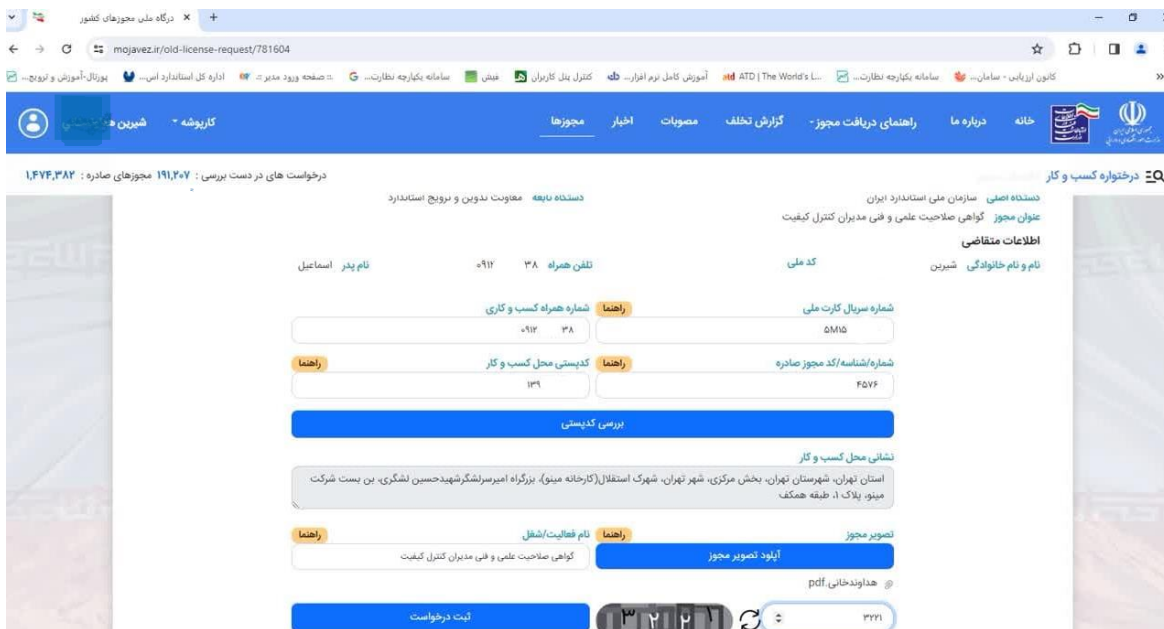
درگاه ملی مجوزهای کشور
mojavez.ir/old-license-request/781604
کانون ارزیابی - سامان... | سامانه یکپارچه نظارت... | ATD | The World's L... | آموزش کامل نرم افزار... | کنترل پنل کاربران | فیش | سامانه یکپارچه نظارت... | صفحه ورود مدیر | اداره کل استاندارد اس... | پورتال-آموزش و ترویج...

خانه | درباره ما | راهنمای دریافت مجوز | گزارش تخلف | مصوبات | اخبار | مجوزها | کارپوشه | شیرین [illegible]

درختواره کسب و کار
درخواست های در دست بررسی : ۱۹۱,۲۰۷ مجوزهای صادره : ۱,۴۷۴,۳۸۲

دستگاه اصلی سازمان ملی استاندارد ایران
دستگاه تابعه معاونت تدوین و ترویج استاندارد
عنوان مجوز گواهی صلاحیت علمی و فنی مدیران کنترل کیفیت
اطلاعات متقاضی
نام و نام خانوادگی شیرین
کد ملی
تلفن همراه ۰۹۱۲ ۳۸
نام پدر اسماعیل

شماره سریال کارت ملی
راهنما
۵M۱۵
شماره همراه کسب و کاری
راهنما
۰۹۱۲ ۳۸
شماره/شناسه/کد مجوز صادره
راهنما
۴۵۷۶
کدپستی محل کسب و کار
راهنما
۱۳۹
بررسی کدپستی
نشانی محل کسب و کار
استان تهران، شهرستان تهران، بخش مرکزی، شهر تهران، شهرک استقلال(کارخانه مینو)، بزرگراه امیرسرلشگرشهیدحسین لشگری، بن بست شرکت مینو، پلاک ۱، طبقه همکف
تصویر مجوز
راهنما
آپلود تصویر مجوز
هداوندخانی.pdf
نام فعالیت/شغل
راهنما
گواهی صلاحیت علمی و فنی مدیران کنترل کیفیت
۳۲۲۱
۱۳۲۲۱
ثبت درخواست